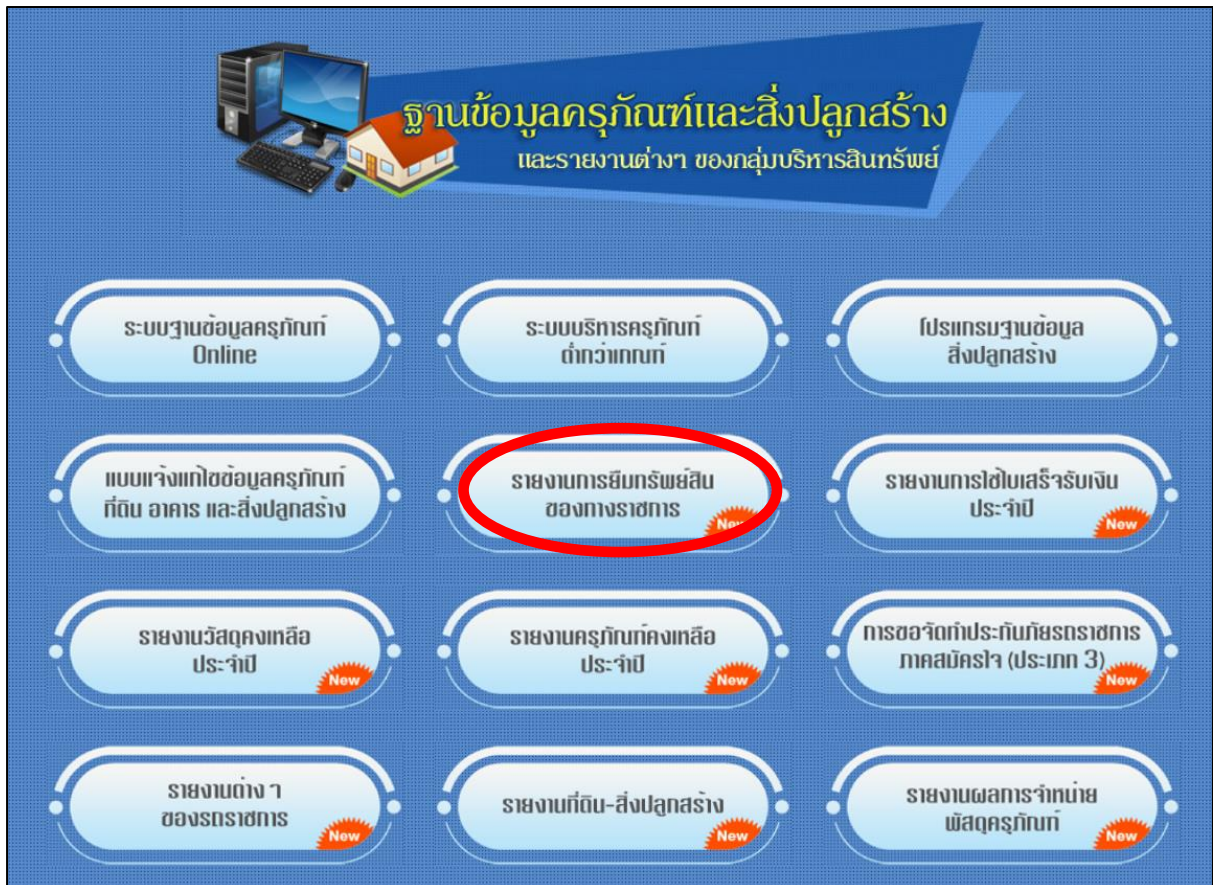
ฐานข้อมูลครุภัณฑ์และสิ่งปลูกสร้าง
และรายงานต่างๆ ของกลุ่มบริหารสินทรัพย์

ระบบฐานข้อมูลครุภัณฑ์ Online

ระบบบริหารครุภัณฑ์ ต่ำกว่าเกณฑ์

โปรแกรมฐานข้อมูล สิ่งปลูกสร้าง

แบบแจ้งแก้ไขข้อมูลครุภัณฑ์ ที่ดิน อาคาร และสิ่งปลูกสร้าง

รายงานการยืมทรัพย์สิน ของทางราชการ
New

รายงานการใช้ใบเสร็จรับเงิน ประจำปี
New

รายงานวัสดุคงเหลือ ประจำปี
New

รายงานครุภัณฑ์คงเหลือ ประจำปี
New

การขอจัดทำประกันภัยรถราชการ ภาคสมัครใจ (ประเภท 3)
New

รายงานต่าง ๆ ของรถราชการ
New

รายงานที่ดิน-สิ่งปลูกสร้าง
New

รายงานผลการจำหน่าย พัสดุครุภัณฑ์
New